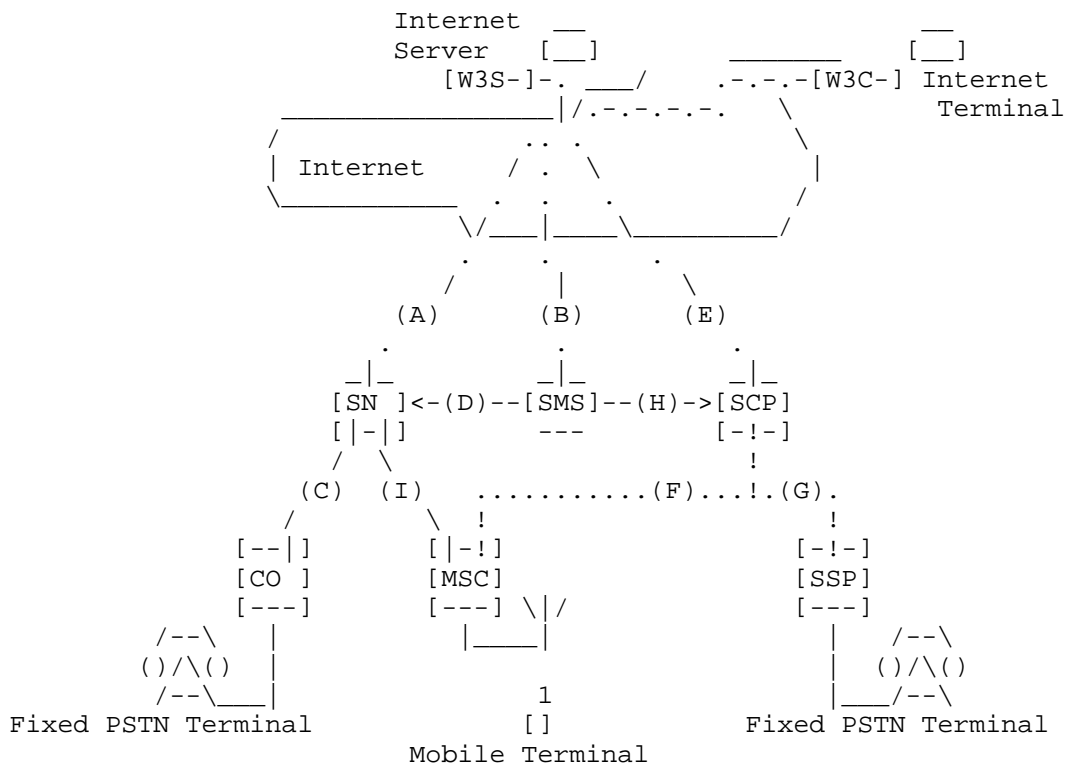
Internet Server [W3S-]
[W3C-] Internet Terminal
Internet
(A) (B) (E)
[SN ]<-(D)--[SMS]--(H)->[SCP]
(C) (I) ...........(F)...!.(G).
[CO ]
[MSC]
[SSP]
Fixed PSTN Terminal
1
[]
Mobile Terminal
Fixed PSTN Terminal